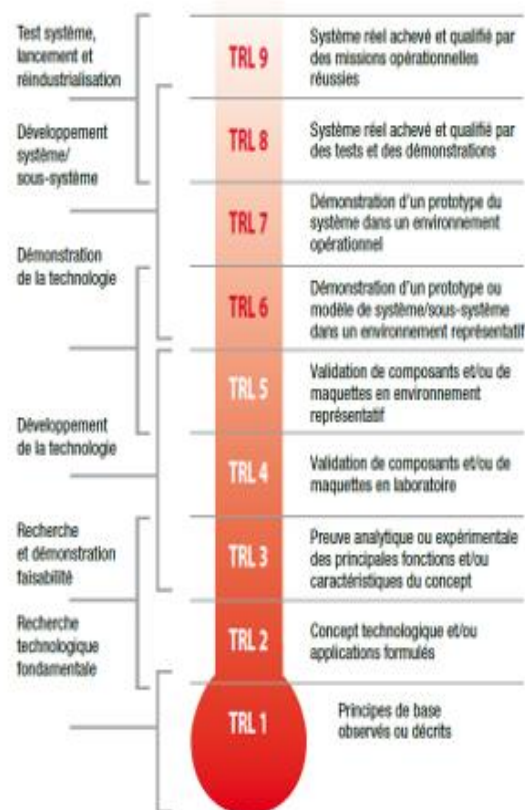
Test système, lancement et réindustrialisation

Développement système/ sous-système

Démonstration de la technologie

Développement de la technologie

Recherche et démonstration faisabilité

Recherche technologique fondamentale

TRL 9
Système réel achevé et qualifié par des missions opérationnelles réussies

TRL 8
Système réel achevé et qualifié par des tests et des démonstrations

TRL 7
Démonstration d'un prototype du système dans un environnement opérationnel

TRL 6
Démonstration d'un prototype ou modèle de système/sous-système dans un environnement représentatif

TRL 5
Validation de composants et/ou de maquettes en environnement représentatif

TRL 4
Validation de composants et/ou de maquettes en laboratoire

TRL 3
Preuve analytique ou expérimentale des principales fonctions et/ou caractéristiques du concept

TRL 2
Concept technologique et/ou applications formulés

TRL 1
Principes de base observés ou décrits